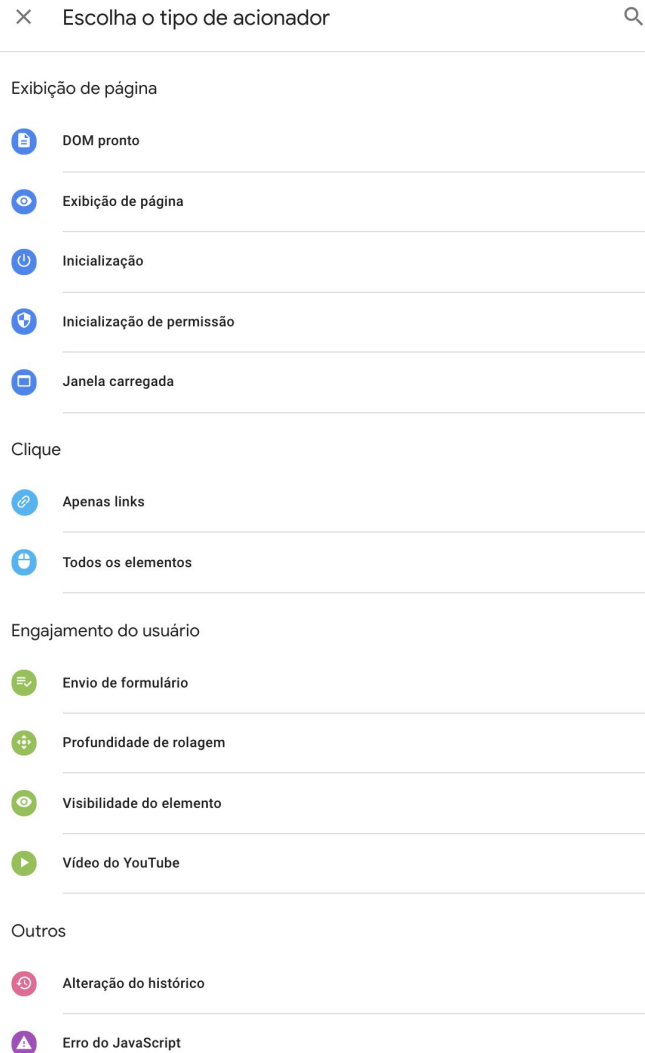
Escolha o tipo de acionador

Exibição de página

DOM pronto

Exibição de página

Inicialização

Inicialização de permissão

Janela carregada

Clique

Apenas links

Todos os elementos

Engajamento do usuário

Envio de formulário

Profundidade de rolagem

Visibilidade do elemento

Vídeo do YouTube

Outros

Alteração do histórico

Erro do JavaScript